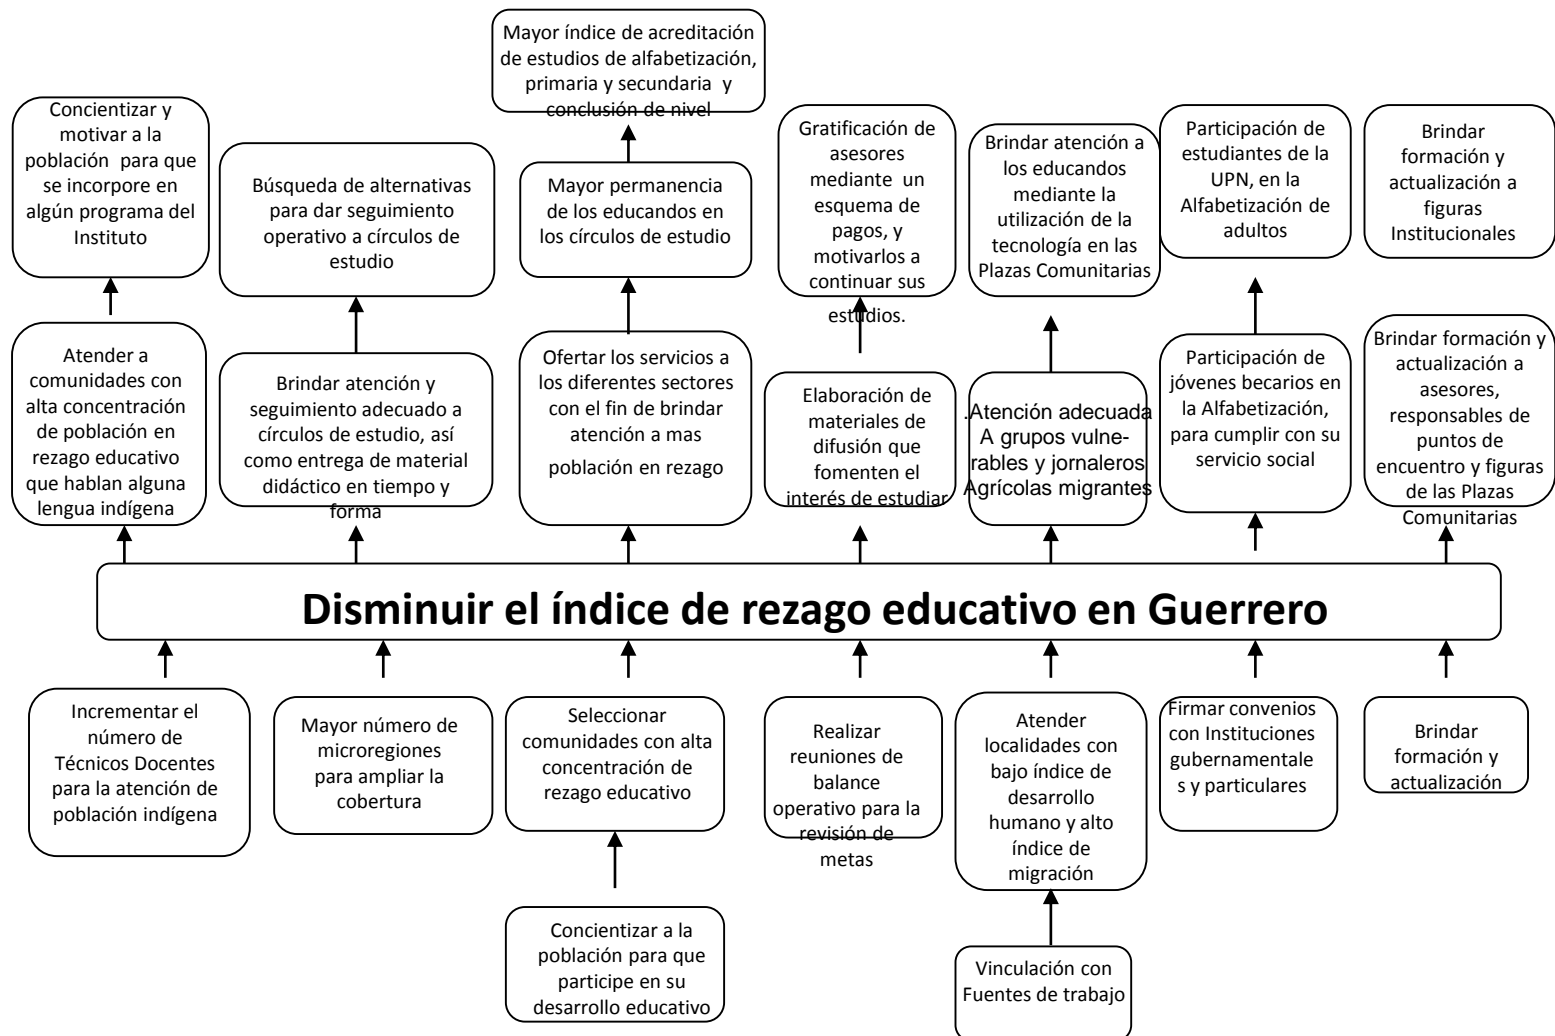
Mayor índice de acreditación de estudios de alfabetización, primaria y secundaria y conclusión de nivel

Concientizar y motivar a la población para que se incorpore en algún programa del Instituto

Búsqueda de alternativas para dar seguimiento operativo a círculos de estudio

Mayor permanencia de los educandos en los círculos de estudio

Gratificación de asesores mediante un esquema de pagos, y motivarlos a continuar sus estudios.

Brindar atención a los educandos mediante la utilización de la tecnología en las Plazas Comunitarias

Participación de estudiantes de la UPN, en la Alfabetización de adultos

Brindar formación y actualización a figuras Institucionales

Atender a comunidades con alta concentración de población en rezago educativo que hablan alguna lengua indígena

Brindar atención y seguimiento adecuado a círculos de estudio, así como entrega de material didáctico en tiempo y forma

Ofertar los servicios a los diferentes sectores con el fin de brindar atención a mas población en rezago

Elaboración de materiales de difusión que fomenten el interés de estudiar

.Atención adecuada A grupos vulnerables y jornaleros Agrícolas migrantes

Participación de jóvenes becarios en la Alfabetización, para cumplir con su servicio social

Brindar formación y actualización a asesores, responsables de puntos de encuentro y figuras de las Plazas Comunitarias

Disminuir el índice de rezago educativo en Guerrero

Incrementar el número de Técnicos Docentes para la atención de población indígena

Mayor número de microregiones para ampliar la cobertura

Seleccionar comunidades con alta concentración de rezago educativo

Realizar reuniones de balance operativo para la revisión de metas

Atender localidades con bajo índice de desarrollo humano y alto índice de migración

Firmar convenios con Instituciones gubernamentales y particulares

Brindar formación y actualización

Concientizar a la población para que participe en su desarrollo educativo

Vinculación con Fuentes de trabajo